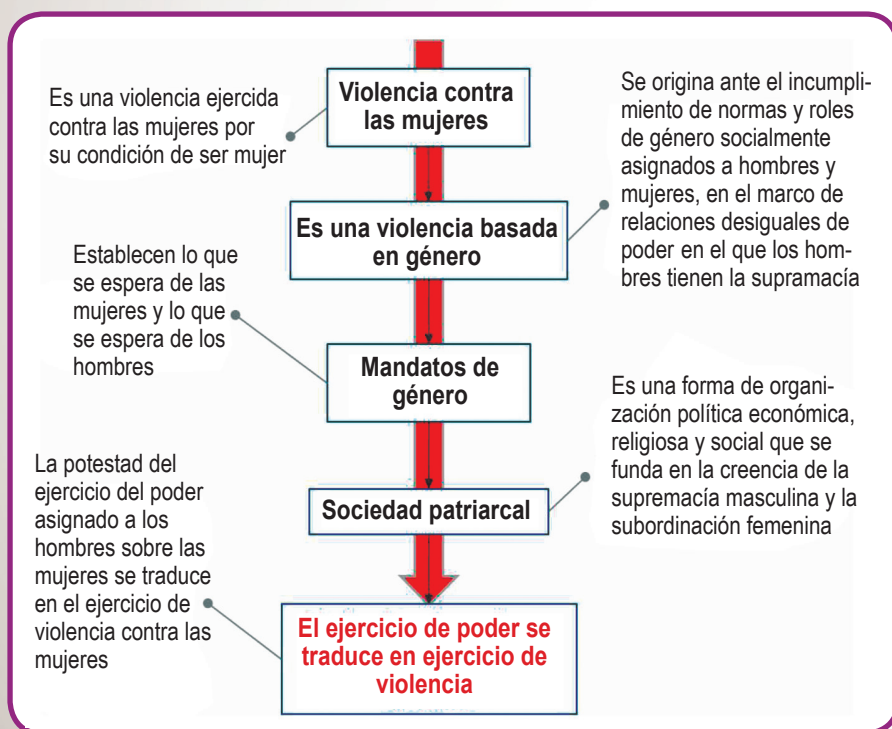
Violencia contra las mujeres

Es una violencia ejercida contra las mujeres por su condición de ser mujer

Se origina ante el incumplimiento de normas y roles de género socialmente asignados a hombres y mujeres, en el marco de relaciones desiguales de poder en el que los hombres tienen la supramacía

Es una violencia basada en género

Establecen lo que se espera de las mujeres y lo que se espera de los hombres

Mandatos de género

Es una forma de organización política económica, religiosa y social que se funda en la creencia de la supremacía masculina y la subordinación femenina

La potestad del ejercicio del poder asignado a los hombres sobre las mujeres se traduce en el ejercicio de violencia contra las mujeres

Sociedad patriarcal

El ejercicio de poder se traduce en ejercicio de violencia